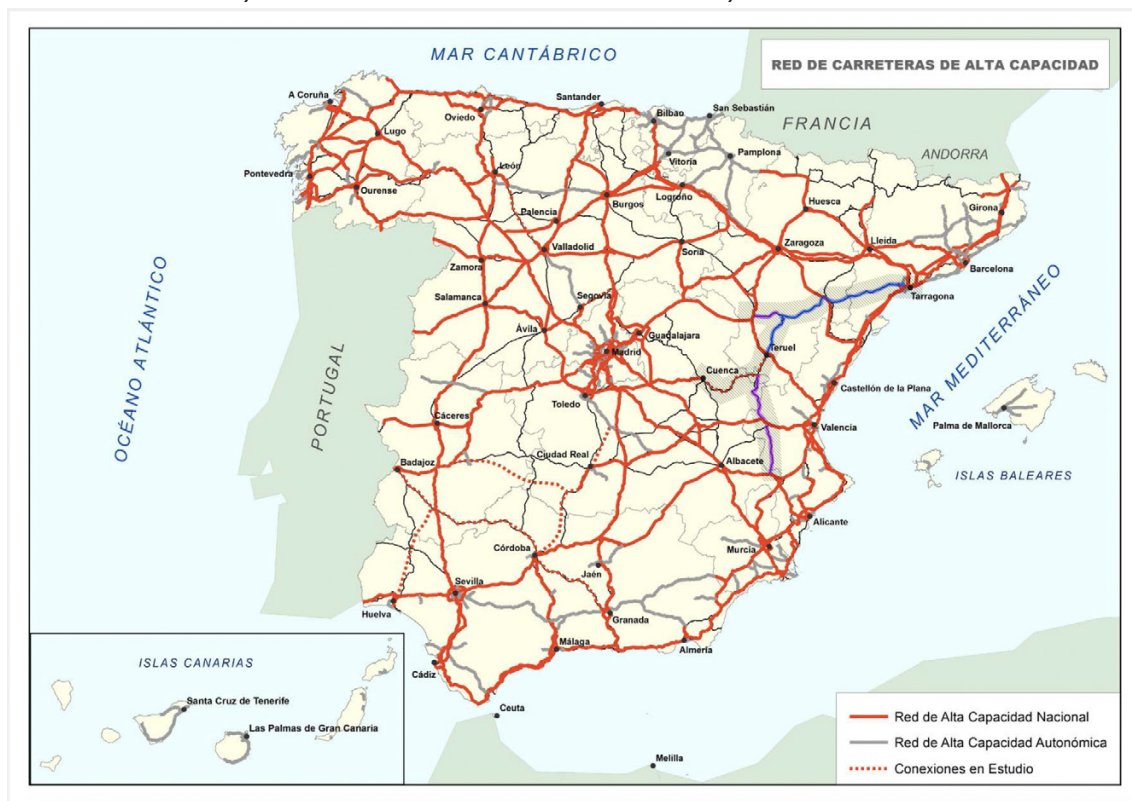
MAR CANTÁBRICO

RED DE CARRETERAS DE ALTA CAPACIDAD

A Coruña
Lugo
Oviedo
Santander
Bilbao
San Sebastián
FRANCIA
Pontevedra
Ourense
León
Vitoria
Pamplona
ANDORRA
Palencia
Burgos
Logroño
Huesca
Girona
Valladolid
Zaragoza
Lleida
OCÉANO ATLÁNTICO
Zamora
Soria
Barcelona
Salamanca
Segovia
Tarragona
MAR MEDITERRÁNEO
Ávila
Guadalajara
PORTUGAL
Madrid
Teruel
Cuenca
Castellón de la Plana
Toledo
Cáceres
Valencia
Palma de Mallorca
Badajoz
Ciudad Real
Albacete
ISLAS BALEARES
Alicante
Córdoba
Murcia
Jaén
Sevilla
Huelva
Granada
Málaga
Almería
Cádiz
Ceuta
Melilla

ISLAS CANARIAS
Santa Cruz de Tenerife
Las Palmas de Gran Canaria

Red de Alta Capacidad Nacional
Red de Alta Capacidad Autonómica
Conexiones en Estudio